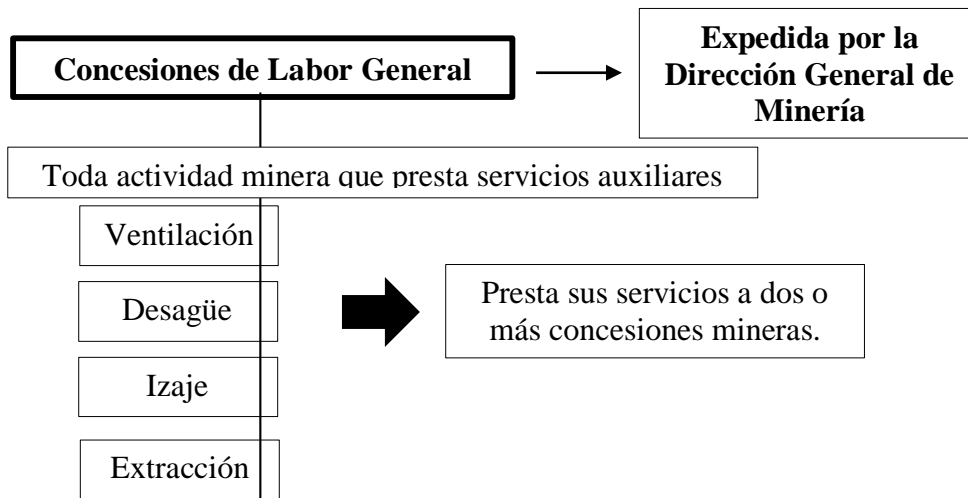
Concesiones de Labor General

Expedida por la Dirección General de Minería

Toda actividad minera que presta servicios auxiliares

Ventilación

Desagüe

Izaje

Extracción

Presta sus servicios a dos o más concesiones mineras.